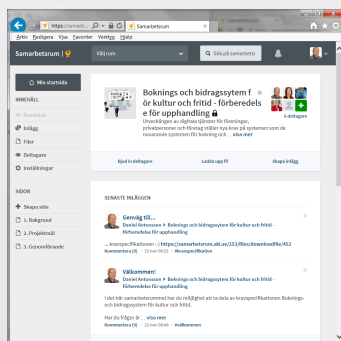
https://samarb... Samarbetsrum

Arkiv Redigera Visa Favoriter Verktyg Hjälp

Samarbetsrum | Välj rum Sök på samarbete

Min startsida

INNEHÅLL

Översikt

Inlägg

Filer

Deltagare

Inställningar

SIDOR

Skapa sida

1. Bakgrund

2. Projektmål

3. Genomförande

Boknings och bidragssystem för kultur och fritid - förberedelse för upphandling

Utvecklingen av digitala tjänster för föreningar, privatpersoner och företag ställer nya krav på systemen som de nuvarande systemen för bokning och ... visa mer

6 deltagare

Bjud in deltagare

Ladda upp fil

Skapa inlägg

SENASTE INLÄGGEN

Genväg till....

Daniel Antonsson > Boknings och bidragssystem för kultur och fritid - förberedelse för upphandling

... kravspecifikationen :-) https://samarbetsrum.skl.se/253/files/download/file/452

Kommentera (0) 23 nov 09:21 #kravspecifikation

Välkommen!

Daniel Antonsson > Boknings och bidragssystem för kultur och fritid - förberedelse för upphandling

I det här samarbetsrummet har du möjlighet att ta dela av kravspecifikationen Boknings- och bidragssystem för kultur och fritid.

Har du frågor är ... visa mer

Kommentera (0) 22 nov 09:48 #välkommen